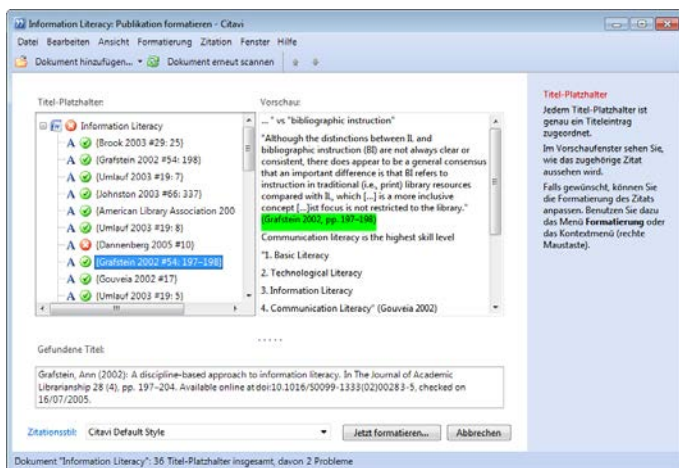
Information Literacy: Publikation formatieren - Citavi

Datei Bearbeiten Ansicht Formatierung Zitation Fenster Hilfe

Dokument hinzufügen... Dokument erneut scannen

Titel-Platzhalter:

Information Literacy
{Brook 2003 #29: 25}
{Grafstein 2002 #54: 198}
{Umlauf 2003 #19: 7}
{Johnston 2003 #66: 337}
{American Library Association 200
{Umlauf 2003 #19: 8}
{Dannenberg 2005 #10}
{Grafstein 2002 #54: 197–198}
{Gouveia 2002 #17}
{Umlauf 2003 #19: 5}

Vorschau:

..." vs "bibliographic instruction"

"Although the distinctions between IL and bibliographic instruction (BI) are not always clear or consistent, there does appear to be a general consensus that an important difference is that BI refers to instruction in traditional (i.e., print) library resources compared with IL, which [...] is a more inclusive concept [...]ist focus is not restricted to the library." (Grafstein 2002, pp. 197–198)

Communication literacy is the highest skill level

"1. Basic Literacy

2. Technological Literacy

3. Information Literacy

4. Communication Literacy" (Gouveia 2002)

Titel-Platzhalter

Jedem Titel-Platzhalter ist genau ein Titeleintrag zugeordnet.

Im Vorschaufenster sehen Sie, wie das zugehörige Zitat aussehen wird.

Falls gewünscht, können Sie die Formatierung des Zitats anpassen. Benutzen Sie dazu das Menü **Formatierung** oder das Kontextmenü (rechte Maustaste).

Gefundene Titel:

Grafstein, Ann (2002): A discipline-based approach to information literacy. In The Journal of Academic Librarianship 28 (4), pp. 197–204. Available online at doi:10.1016/S0099-1333(02)00283-5, checked on 16/07/2005.

Zitationsstil: Citavi Default Style

Jetzt formatieren... Abbrechen

Dokument "Information Literacy": 36 Titel-Platzhalter insgesamt, davon 2 Probleme